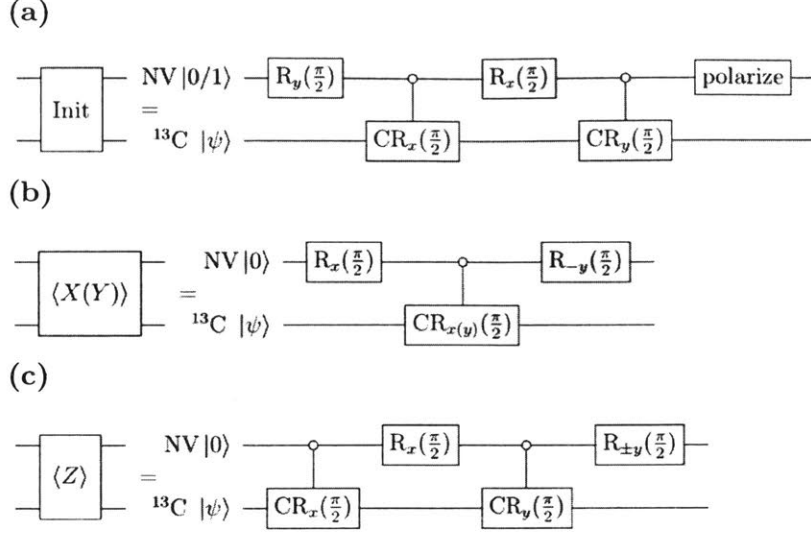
(a)

Init = NV $|0/1\rangle$ $R_y(\frac{\pi}{2})$ $R_x(\frac{\pi}{2})$ polarize

$^{13}C$ $|\psi\rangle$ $CR_x(\frac{\pi}{2})$ $CR_y(\frac{\pi}{2})$

(b)

$\langle X(Y)\rangle$ = NV $|0\rangle$ $R_x(\frac{\pi}{2})$ $R_{-y}(\frac{\pi}{2})$

$^{13}C$ $|\psi\rangle$ $CR_{x(y)}(\frac{\pi}{2})$

(c)

$\langle Z\rangle$ = NV $|0\rangle$ $R_x(\frac{\pi}{2})$ $R_{\pm y}(\frac{\pi}{2})$

$^{13}C$ $|\psi\rangle$ $CR_x(\frac{\pi}{2})$ $CR_y(\frac{\pi}{2})$